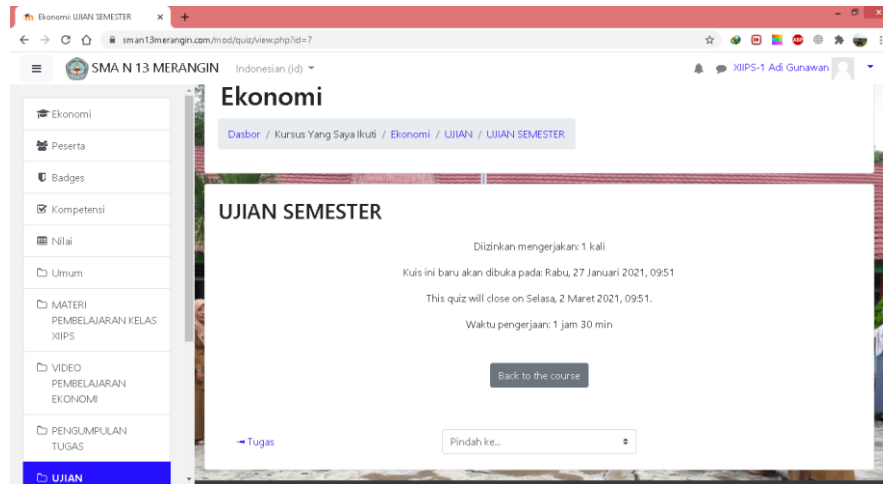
Ekonomi: UJIAN SEMESTER
sman13merangin.com/mod/quiz/view.php?id=7

SMA N 13 MERANGIN Indonesian (id)
XIIPS-1 Adi Gunawan

Ekonomi
Peserta
Badges
Kompetensi
Nilai
Umum
MATERI PEMBELAJARAN KELAS XIIPS
VIDEO PEMBELAJARAN EKONOMI
PENGUMPULAN TUGAS
UJIAN

Ekonomi

Dasbor / Kursus Yang Saya Ikuti / Ekonomi / UJIAN / UJIAN SEMESTER

UJIAN SEMESTER

Diizinkan mengerjakan: 1 kali

Kuis ini baru akan dibuka pada: Rabu, 27 Januari 2021, 09:51

This quiz will close on Selasa, 2 Maret 2021, 09:51.

Waktu pengerjaan: 1 jam 30 min

Back to the course

Tugas

Pindah ke...